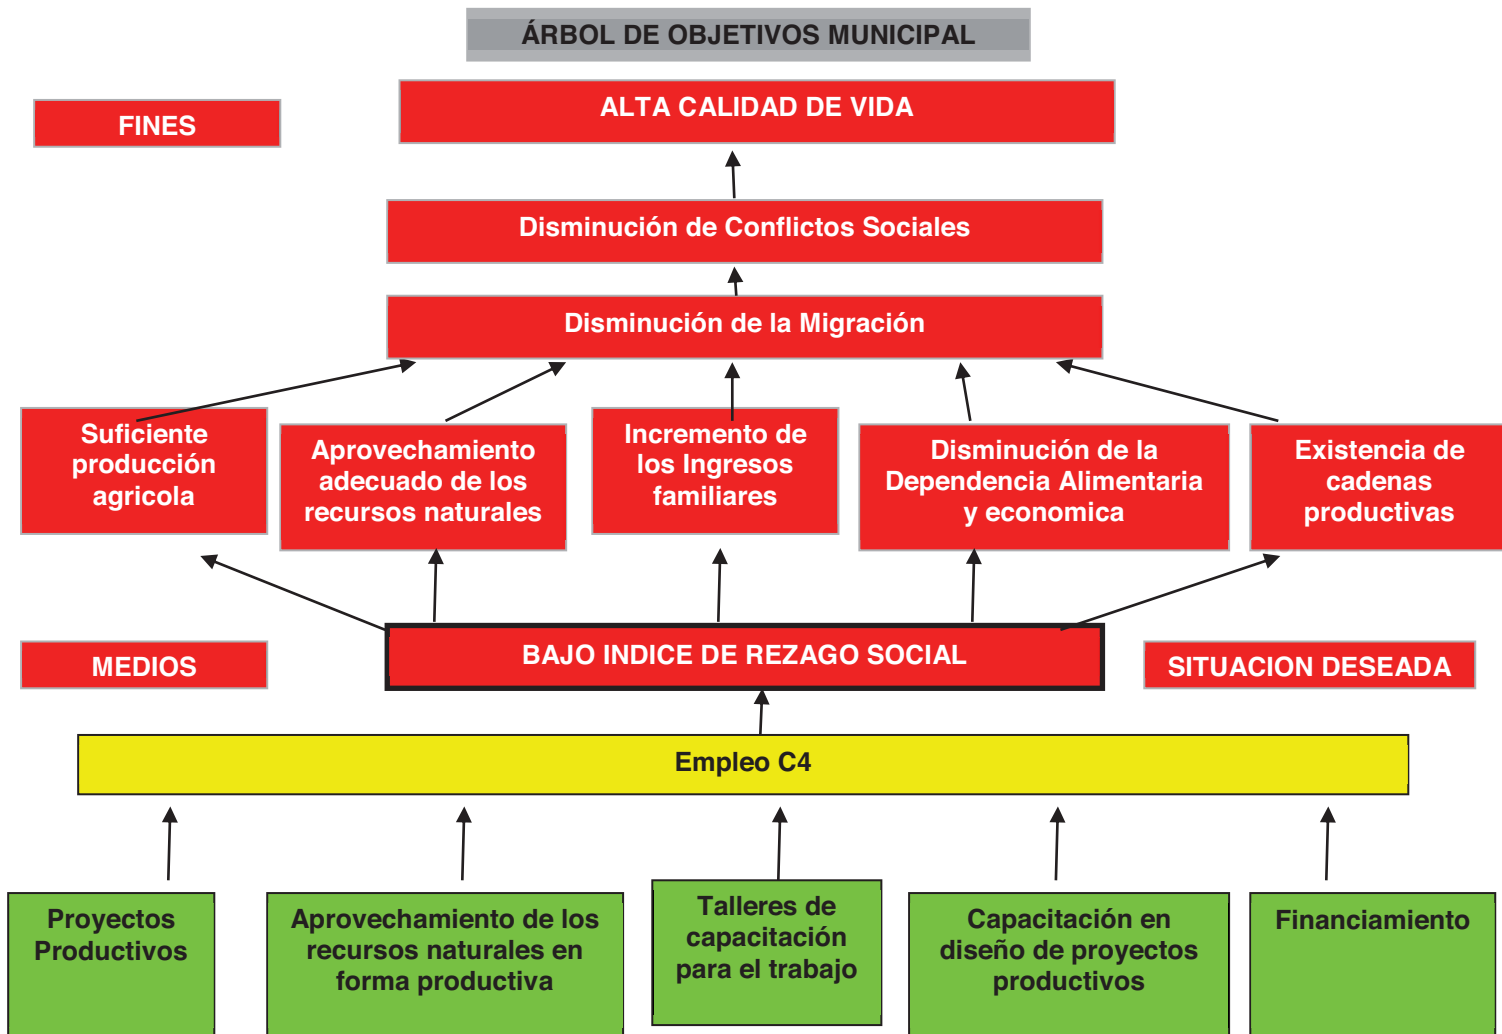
ÁRBOL DE OBJETIVOS MUNICIPAL

FINES

ALTA CALIDAD DE VIDA

Disminución de Conflictos Sociales

Disminución de la Migración

Suficiente producción agricola

Aprovechamiento adecuado de los recursos naturales

Incremento de los Ingresos familiares

Disminución de la Dependencia Alimentaria y economica

Existencia de cadenas productivas

MEDIOS

BAJO INDICE DE REZAGO SOCIAL

SITUACION DESEADA

Empleo C4

Proyectos Productivos

Aprovechamiento de los recursos naturales en forma productiva

Talleres de capacitación para el trabajo

Capacitación en diseño de proyectos productivos

Financiamiento